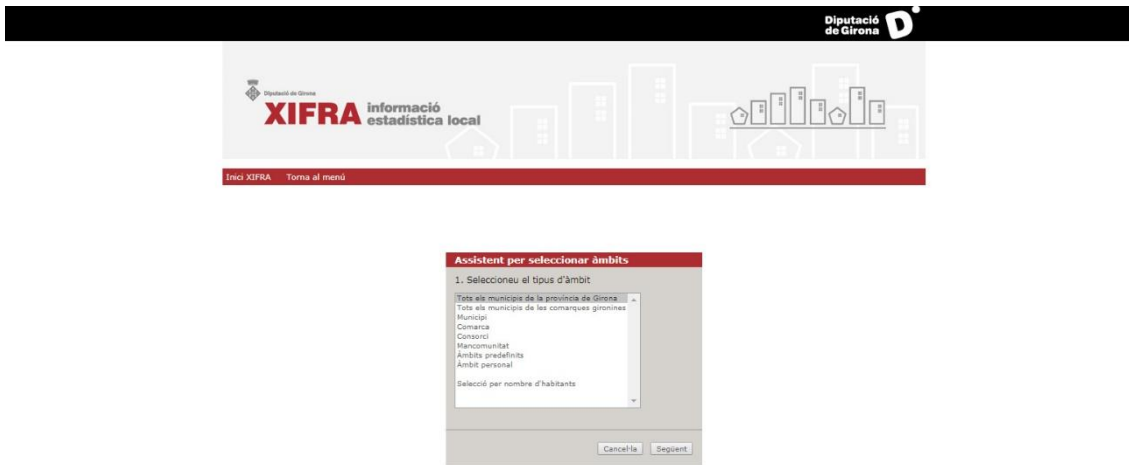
Diputació de Girona

Diputació de Girona

XIFRA informació estadística local

Inici XIFRA Torna al menú

Assistent per seleccionar àmbits

1. Seleccioneu el tipus d'àmbit

Tots els municipis de la província de Girona
Tots els municipis de les comarques gironines
Municipi
Comarca
Consorci
Mancomunitat
Àmbits predefinits
Àmbit personal

Selecció per nombre d'habitants

Cancel·la Següent